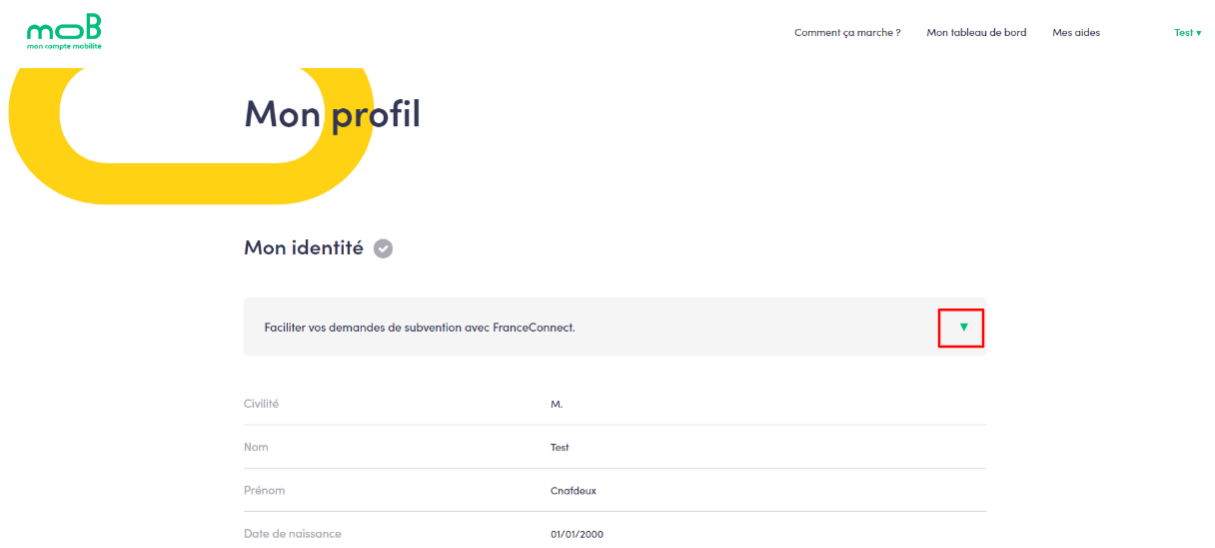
moB
mon compte mobilité

Comment ça marche ? Mon tableau de bord Mes aides Test ▾

Mon profil

Mon identité

Faciliter vos demandes de subvention avec FranceConnect. ▾

| | |
|---|---|
| Civilité | M. |
| Nom | Test |
| Prénom | Cnafdeux |
| Date de naissance | 01/01/2000 |